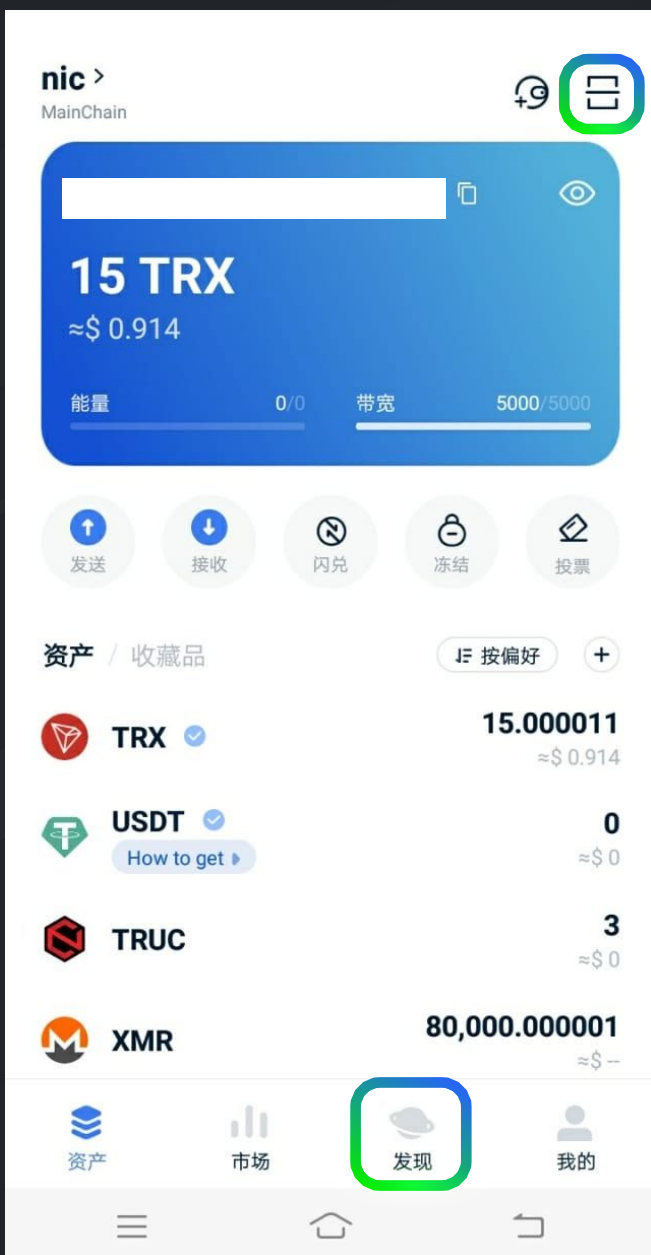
nic >
MainChain

15 TRX
≈$ 0.914

能量 0/0
带宽 5000/5000

发送
接收
闪兑
冻结
投票

资产 / 收藏品
按偏好
+

TRX
15.000011
≈$ 0.914

USDT
How to get
0
≈$ 0

TRUC
3
≈$ 0

XMR
80,000.000001
≈$ --

资产
市场
发现
我的